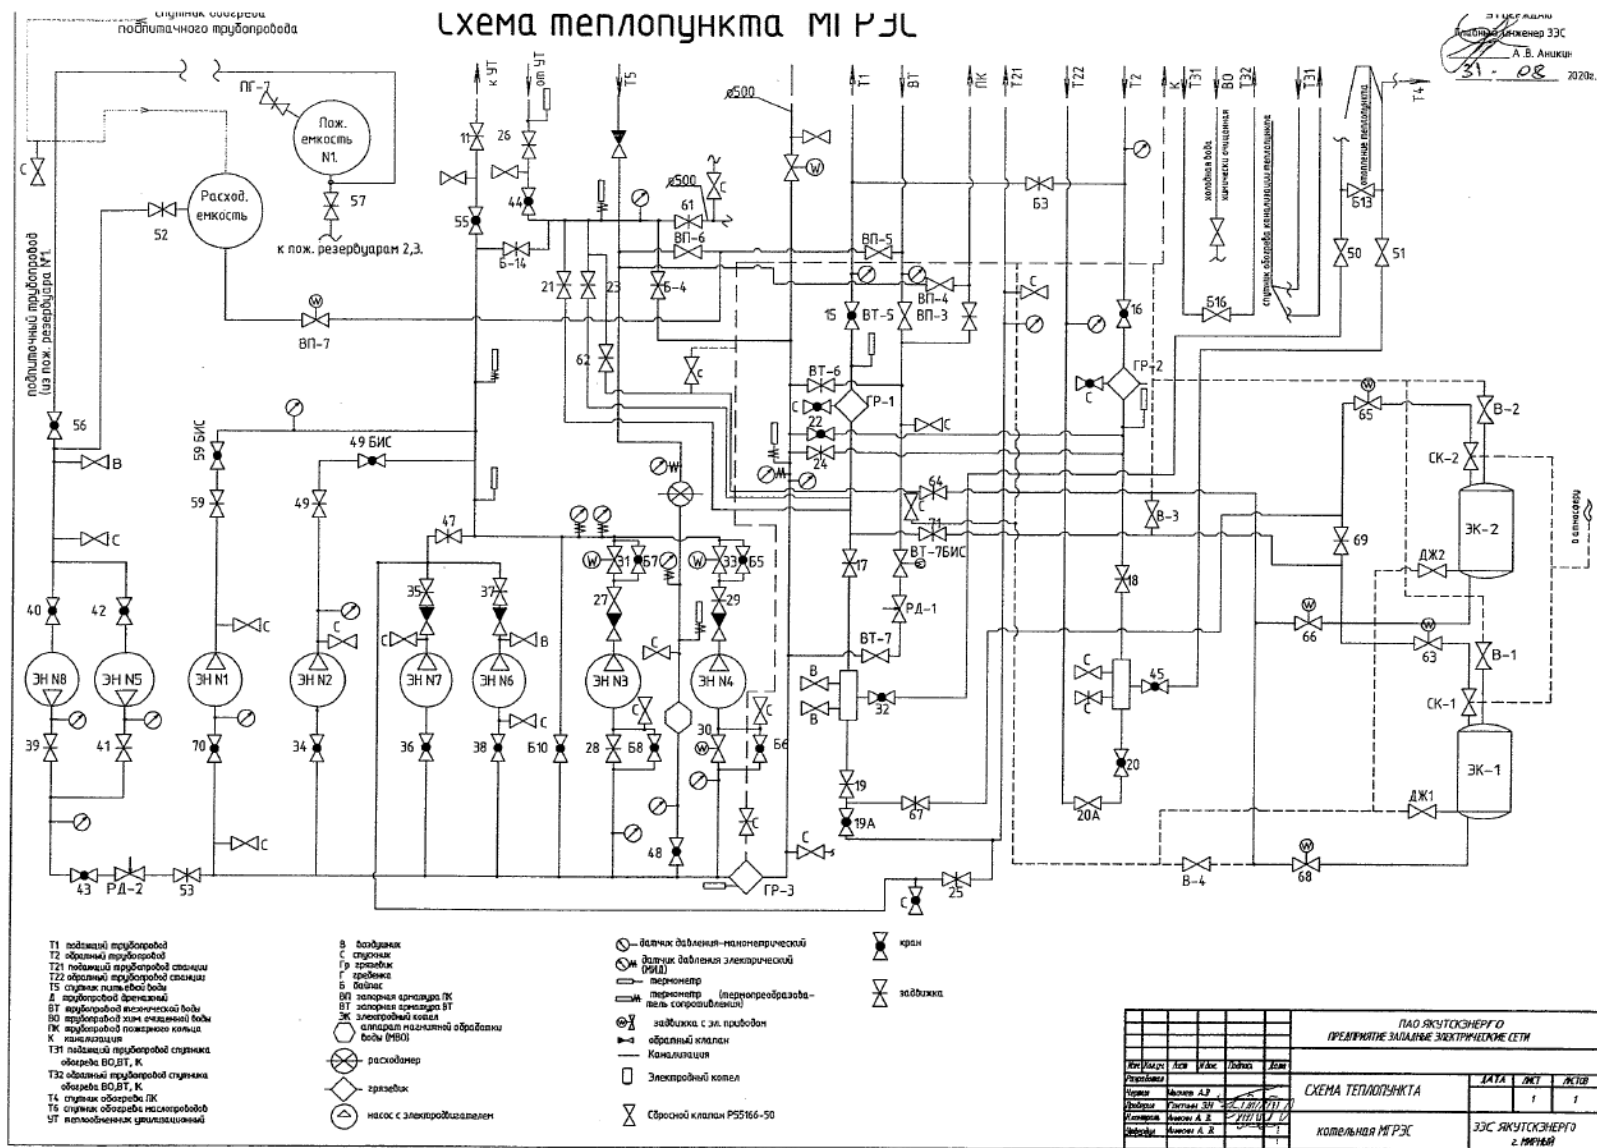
спутник обогрева подпиточного трубопровода

Схема теплопункта МГРЭС

Утверждаю
Главный инженер ЗЭС
А.В. Аникин
31.08.2020г.

к УТ
от УТ
Т5
ф500
Т1
ВТ
ПК
Т21
Т22
Т2
К
Т31
ВО
Т32
Т31
Т4

ПГ-7
Пож. емкость N1.
57
к пож. резервуарам 2,3.
Расход. емкость
52
С
ВП-7
подпиточный трубопровод (из пож. резервуара N1.
56
В
С
11
26
44
55
Б-14
ф500
61
С
ВП-6
21
23
Б-4
62
С
ВП-5
ВП-4
ВП-3
15
ВТ-5
Б3
С
16
Б16
холодная вода
химически очищенная
спутник обогрева канализации теплопункта
отопление теплопункта
Б13
50
51
ГР-2
С
ВТ-6
С
ГР-1
22
24
С
65
В-2
СК-2
ЭК-2
в атмосферу
59 БИС
59
49 БИС
49
47
35
37
С
В
31
Б7
33
Б5
27
29
С
64
С
71
ВТ-7БИС
17
В-3
18
69
ДЖ2
РД-1
ВТ-7
66
63
В-1
СК-1
ЭК-1
40
42
ЭН N8
ЭН N5
ЭН N1
С
ЭН N2
С
ЭН N7
ЭН N6
В
С
ЭН N3
ЭН N4
С
В
В
32
С
С
45
39
41
70
34
36
38
Б10
28
Б8
30
Б6
20
19
19А
67
20А
ДЖ1
С
48
С
С
43
РД-2
53
ГР-3
С
25
В-4
68

Т1 подающий трубопровод
Т2 обратный трубопровод
Т21 подающий трубопровод станции
Т22 обратный трубопровод станции
Т5 спутник питьевой воды
Д трубопровод дренажный
ВТ трубопровод технической воды
ВО трубопровод хим. очищенной воды
ПК трубопровод пожарного кольца
К канализация
Т31 подающий трубопровод спутника обогрева ВО,ВТ, К
Т32 обратный трубопровод спутника обогрева ВО,ВТ, К
Т4 спутник обогрева ПК
Т6 спутник обогрева маслопроводов
УТ теплообменник утилизационный

В воздушник
С спускник
Гр грязевик
Г гребенка
Б байпас
ВП запорная арматура ПК
ВТ запорная арматура ВТ
ЭК электродный котел
аппарат магнитной обработки воды (МВО)
расходомер
грязевик
насос с электродвигателем

датчик давления-манометрический
датчик давления электрический (МИД)
термометр
термометр (термопреобразователь сопротивления)
задвижка с эл. приводом
обратный клапан
Канализация
Электродный котел
Сбросной клапан PS5166-50

кран
задвижка

ПАО ЯКУТСКЭНЕРГО
ПРЕДПРИЯТИЕ ЗАПАДНЫЕ ЭЛЕКТРИЧЕСКИЕ СЕТИ
Изм. Кол.уч. Лист N док. Подпись Дата
Разработал
Чертил Малеев А.В.
Проверил Плотвин Э.Н.
Н.контроль Аникин А.В.
Утвердил Аникин А.В.
СХЕМА ТЕПЛОПУНКТА
ДАТА ЛИСТ ЛИСТОВ
1 1
котельная МГРЭС
ЗЭС ЯКУТСКЭНЕРГО г. МИРНЫЙ